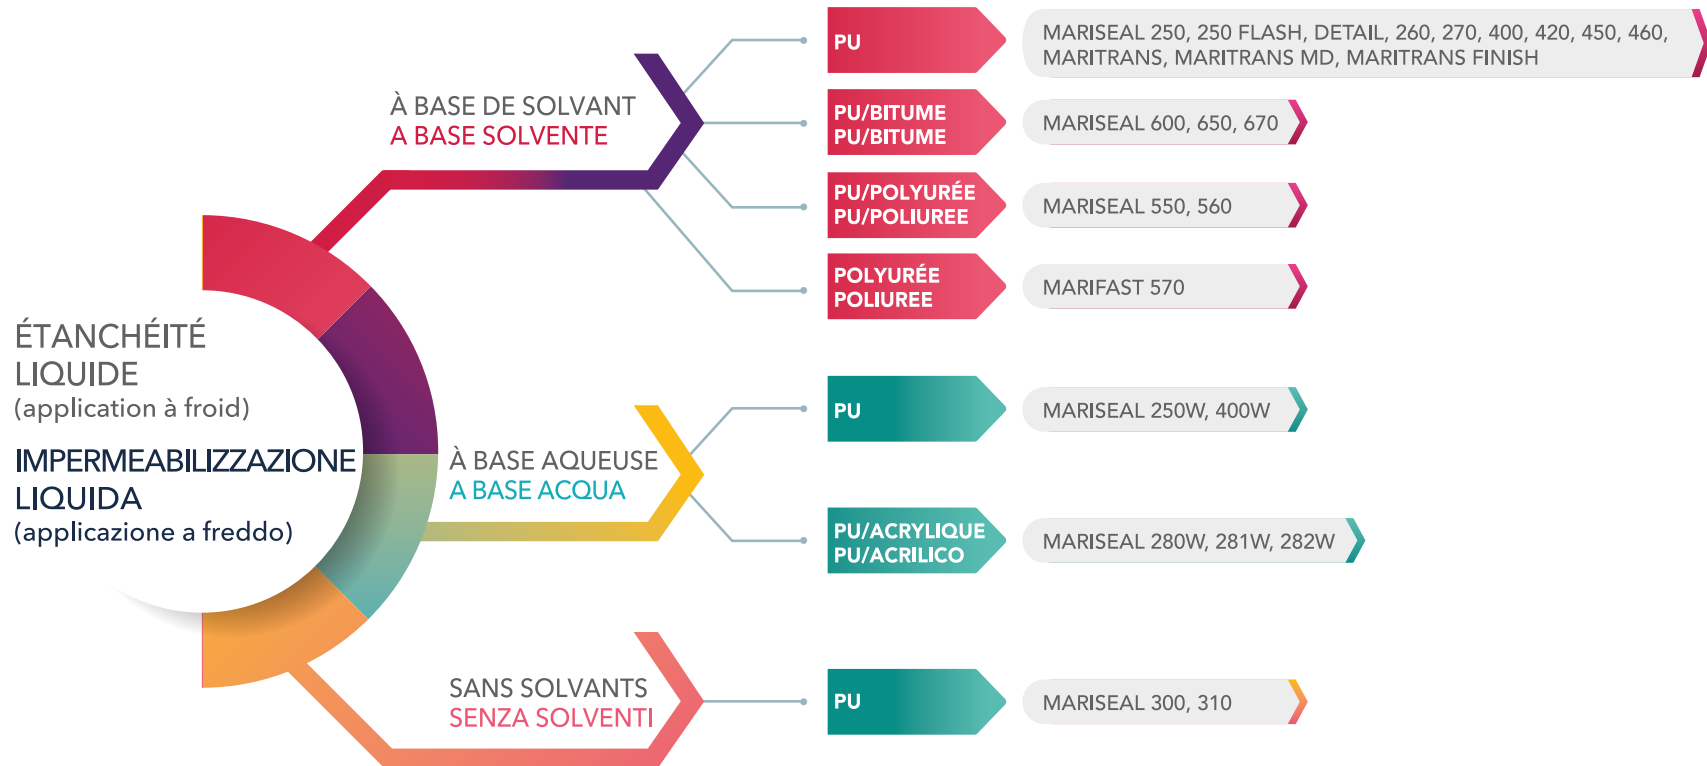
ÉTANCHÉITÉ LIQUIDE
(application à froid)

IMPERMEABILIZZAZIONE LIQUIDA
(applicazione a freddo)

À BASE DE SOLVANT
A BASE SOLVENTE

PU
MARISEAL 250, 250 FLASH, DETAIL, 260, 270, 400, 420, 450, 460, MARITRANS, MARITRANS MD, MARITRANS FINISH

PU/BITUME
PU/BITUME
MARISEAL 600, 650, 670

PU/POLYURÉE
PU/POLIUREE
MARISEAL 550, 560

POLYURÉE
POLIUREE
MARIFAST 570

À BASE AQUEUSE
A BASE ACQUA

PU
MARISEAL 250W, 400W

PU/ACRYLIQUE
PU/ACRILICO
MARISEAL 280W, 281W, 282W

SANS SOLVANTS
SENZA SOLVENTI

PU
MARISEAL 300, 310